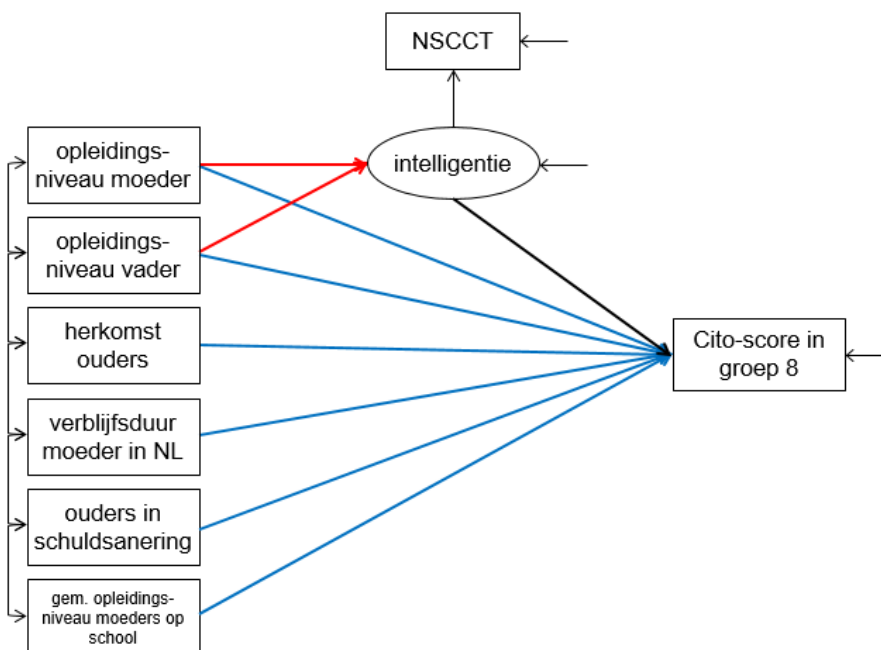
NSCCT

opleidingsniveau moeder

intelligentie

opleidingsniveau vader

herkomst ouders

Cito-score in groep 8

verblijfsduur moeder in NL

ouders in schuldsanering

gem. opleidingsniveau moeders op school